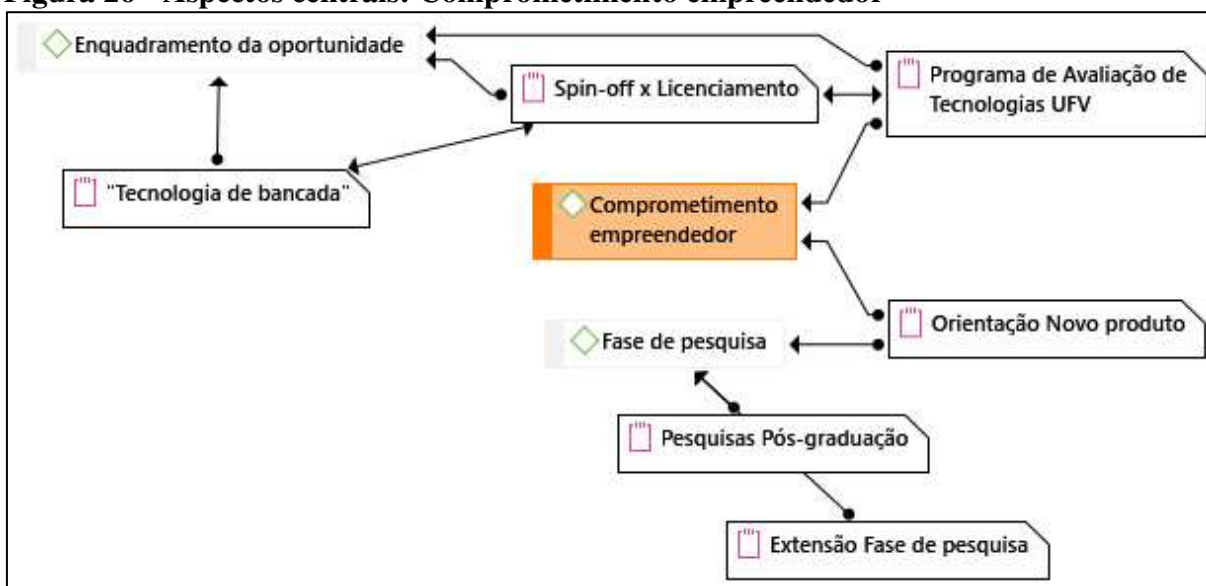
Figura 26 - Aspectos centrais: Comprometimento empreendedor

Enquadramento da oportunidade

Spin-off x Licenciamento

Programa de Avaliação de Tecnologias UFV

"Tecnologia de bancada"

Comprometimento empreendedor

Orientação Novo produto

Fase de pesquisa

Pesquisas Pós-graduação

Extensão Fase de pesquisa